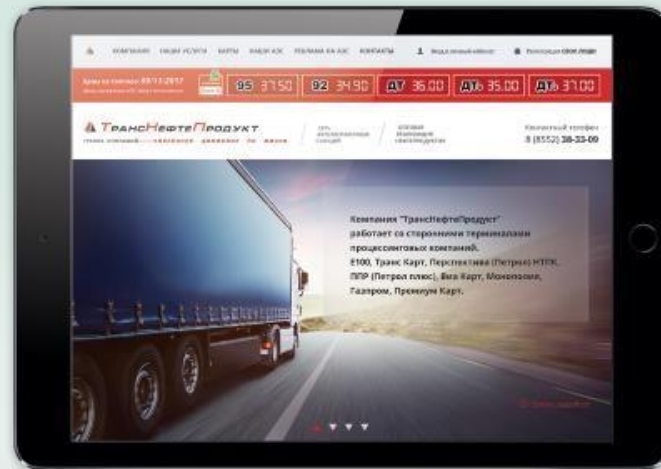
КОМПАНИЯ НАШИ УСЛУГИ КАРТЫ НАШИ АЗС РЕКЛАМА НА АЗС КОНТАКТЫ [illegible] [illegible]

Цены по текущему 05.11.2017 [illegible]

95 37.50 92 34.90 ДТ 36.00 ДТ 35.00 ДТ 37.00

ТрансНефтеПродукт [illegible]

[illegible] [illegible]

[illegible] 8 (8552) 38-33-00

Компания "ТрансНефтеПродукт" работает со сторонними терминалами процессинговых компаний. Е100, Транс Карт, Перспектива (Петрол) НПГК, ППР (Петрол плюс), Виа Карт, Монополия, Газпром, Премиум Карт.

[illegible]